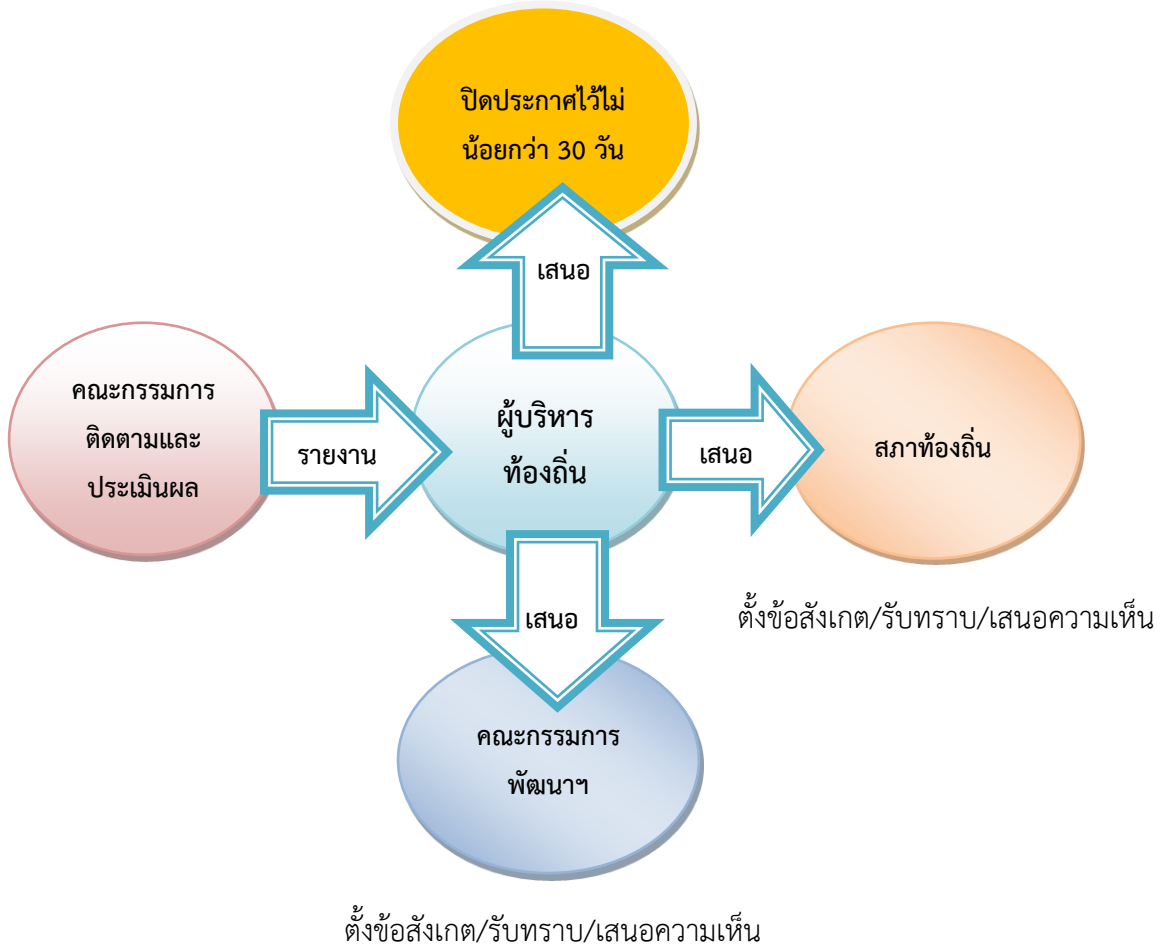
ปิดประกาศไว้ไม่น้อยกว่า 30 วัน

เสนอ

คณะกรรมการติดตามและประเมินผล

รายงาน

ผู้บริหารท้องถิ่น

เสนอ

สภาท้องถิ่น

ตั้งข้อสังเกต/รับทราบ/เสนอความเห็น

เสนอ

คณะกรรมการพัฒนาฯ

ตั้งข้อสังเกต/รับทราบ/เสนอความเห็น